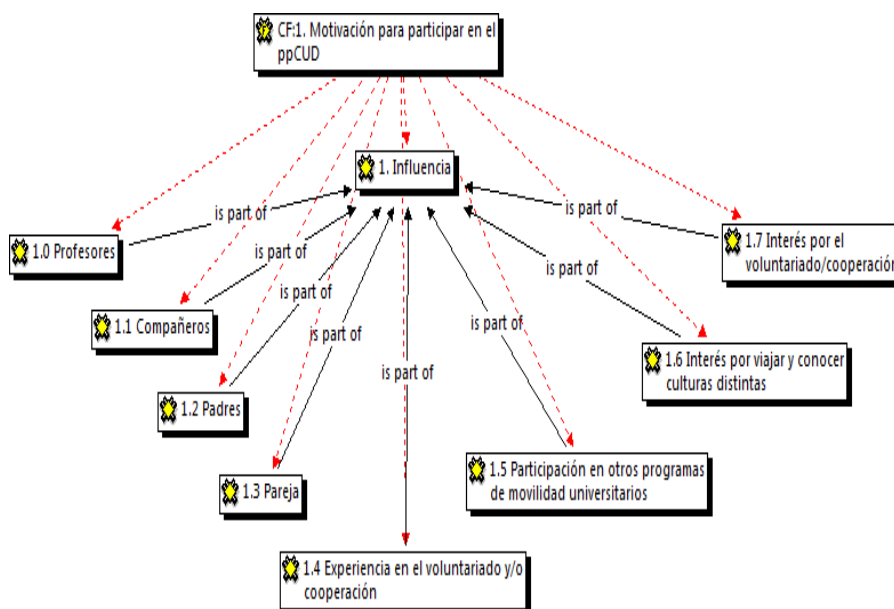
CF:1. Motivación para participar en el ppCUD

1. Influencia

is part of

1.0 Profesores

is part of

1.1 Compañeros

is part of

1.2 Padres

is part of

1.3 Pareja

is part of

1.4 Experiencia en el voluntariado y/o cooperación

is part of

1.5 Participación en otros programas de movilidad universitarios

is part of

1.6 Interés por viajar y conocer culturas distintas

is part of

1.7 Interés por el voluntariado/cooperación